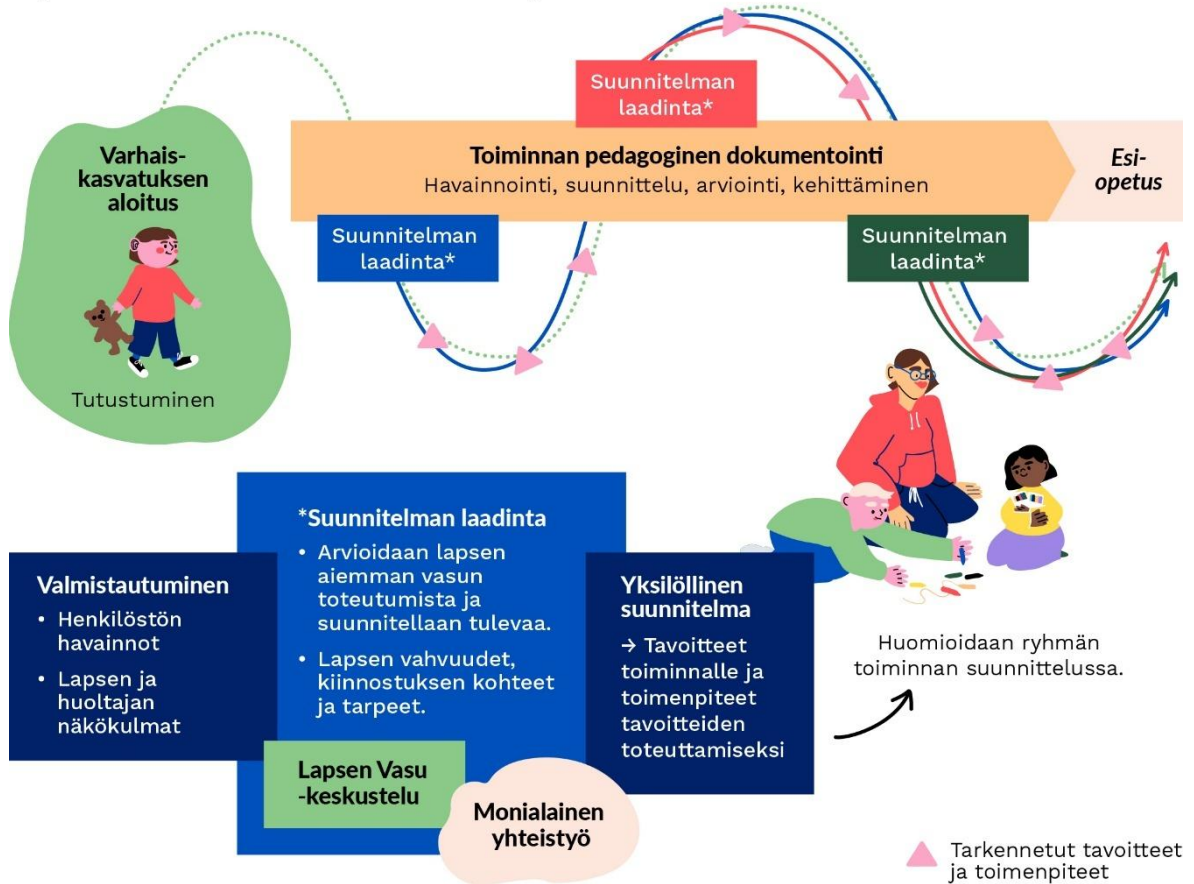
Varhaiskasvatuksen aloitus

Tutustuminen

Suunnitelman laadinta*

Toiminnan pedagoginen dokumentointi
Havainnointi, suunnittelu, arviointi, kehittäminen

Esiopetus

Suunnitelman laadinta*

Suunnitelman laadinta*

Valmistautuminen
• Henkilöstön havainnot
• Lapsen ja huoltajan näkökulmat

*Suunnitelman laadinta
• Arvioidaan lapsen aiemman vasun toteutumista ja suunnitellaan tulevaa.
• Lapsen vahvuudet, kiinnostuksen kohteet ja tarpeet.

Lapsen Vasu -keskustelu

Monialainen yhteistyö

Yksilöllinen suunnitelma
→ Tavoitteet toiminnalle ja toimenpiteet tavoitteiden toteuttamiseksi

Huomioidaan ryhmän toiminnan suunnittelussa.

Tarkennetut tavoitteet ja toimenpiteet